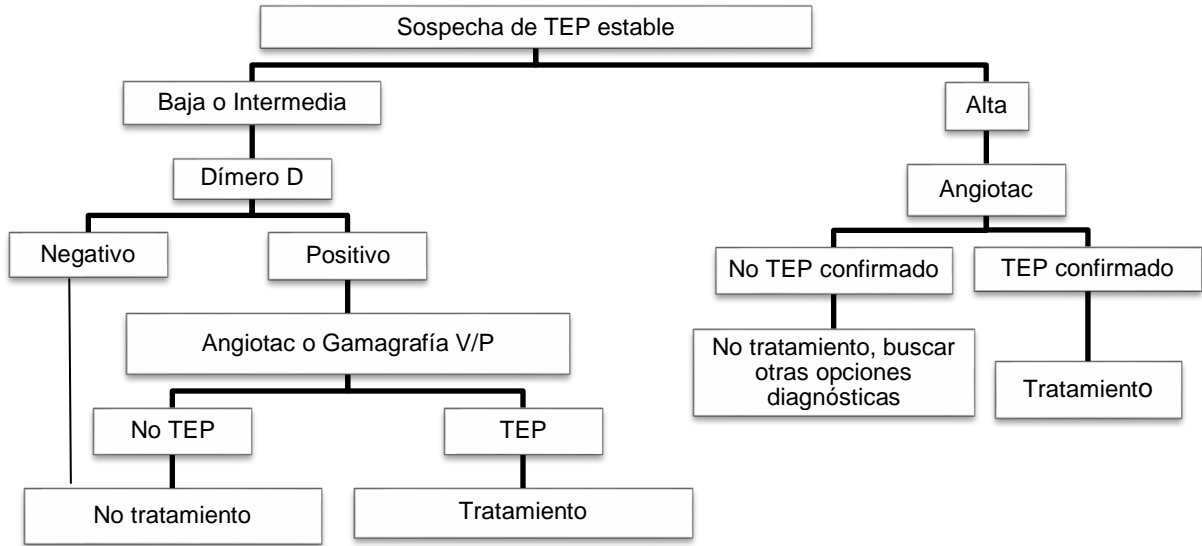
Sospecha de TEP estable

Baja o Intermedia

Alta

Dímero D

Angiotac

Negativo

Positivo

No TEP confirmado

TEP confirmado

Angiotac o Gamagrafía V/P

No tratamiento, buscar otras opciones diagnósticas

Tratamiento

No TEP

TEP

No tratamiento

Tratamiento